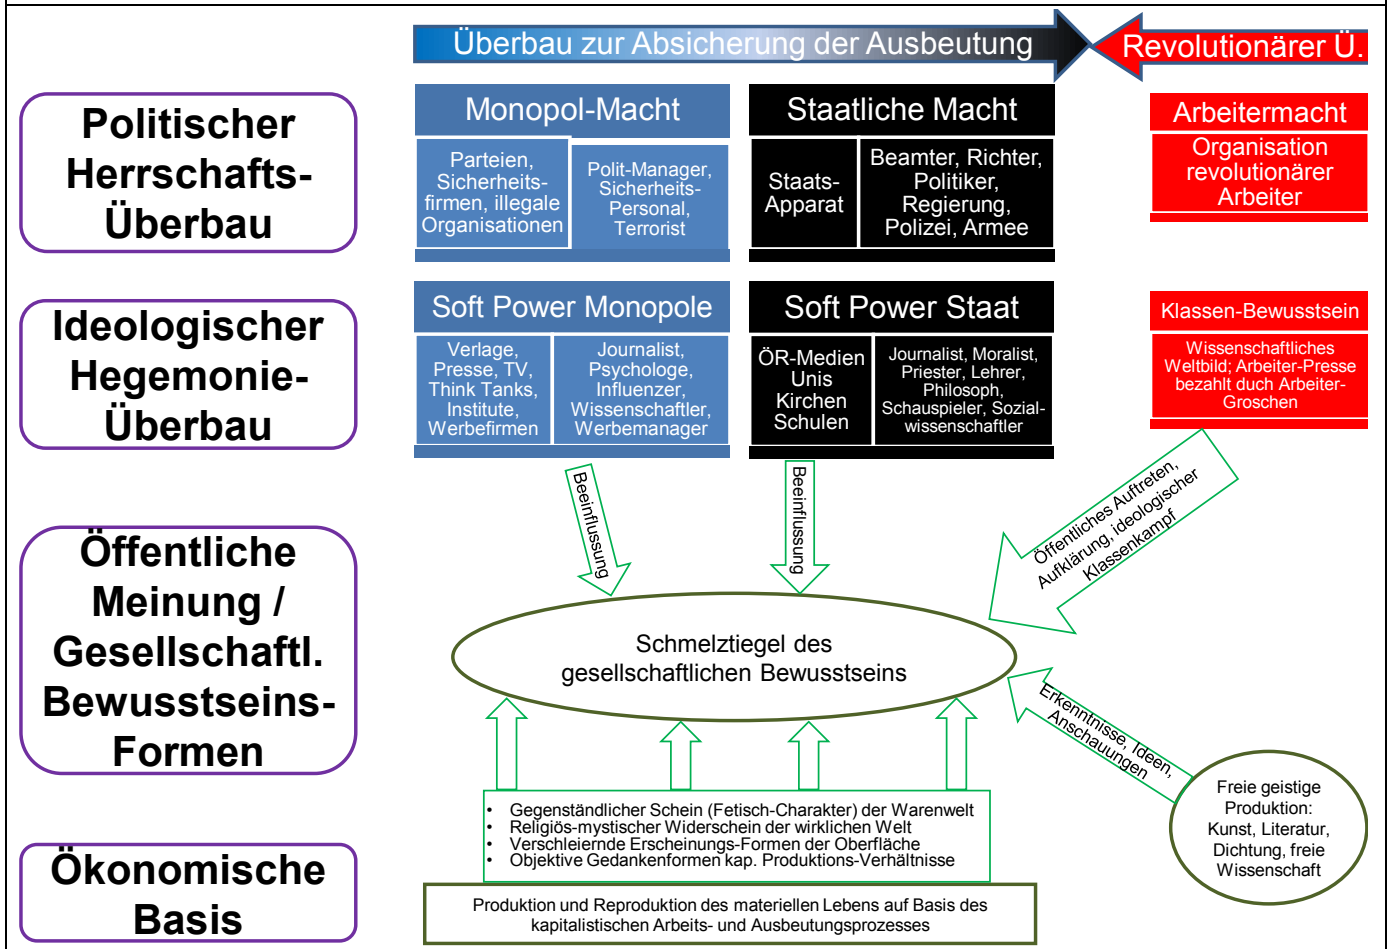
Überbau zur Absicherung der Ausbeutung

Revolutionärer Ü.

Politischer Herrschafts-Überbau

Monopol-Macht

Parteien, Sicherheitsfirmen, illegale Organisationen

Polit-Manager, Sicherheits-Personal, Terrorist

Staatliche Macht

Staats-Apparat

Beamter, Richter, Politiker, Regierung, Polizei, Armee

Arbeitermacht

Organisation revolutionärer Arbeiter

Ideologischer Hegemonie-Überbau

Soft Power Monopole

Verlage, Presse, TV, Think Tanks, Institute, Werbefirmen

Journalist, Psychologe, Influenzer, Wissenschaftler, Werbemanager

Soft Power Staat

ÖR-Medien Unis Kirchen Schulen

Journalist, Moralist, Priester, Lehrer, Philosoph, Schauspieler, Sozialwissenschaftler

Klassen-Bewusstsein

Wissenschaftliches Weltbild; Arbeiter-Presse bezahlt duch Arbeiter-Groschen

Beeinflussung

Beeinflussung

Öffentliches Auftreten, Aufklärung, ideologischer Klassenkampf

Öffentliche Meinung / Gesellschaftl. Bewusstseins-Formen

Schmelztiegel des gesellschaftlichen Bewusstseins

Erkenntnisse, Ideen, Anschauungen

Freie geistige Produktion: Kunst, Literatur, Dichtung, freie Wissenschaft

• Gegenständlicher Schein (Fetisch-Charakter) der Warenwelt
• Religiös-mystischer Widerschein der wirklichen Welt
• Verschleiernde Erscheinungs-Formen der Oberfläche
• Objektive Gedankenformen kap. Produktions-Verhältnisse

Ökonomische Basis

Produktion und Reproduktion des materiellen Lebens auf Basis des kapitalistischen Arbeits- und Ausbeutungsprozesses